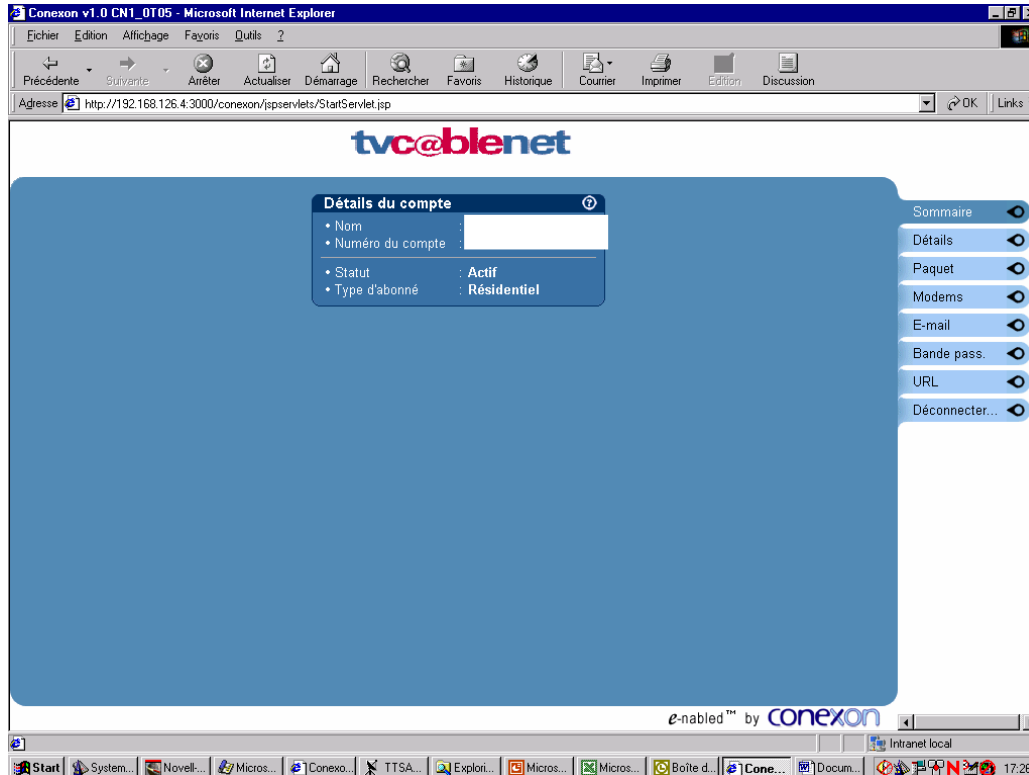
Conexon v1.0 CN1_0T05 - Microsoft Internet Explorer

Fichier Edition Affichage Favoris Outils ?

Précédente Suivante Arrêter Actualiser Démarrage Rechercher Favoris Historique Courrier Imprimer Edition Discussion

Adresse http://192.168.126.4:3000/conexon/jspservlets/StartServlet.jsp OK Links

tvc@blenet

Détails du compte

• Nom :
• Numéro du compte :

• Statut : Actif
• Type d'abonné : Résidentiel

Sommaire
Détails
Paquet
Modems
E-mail
Bande pass.
URL
Déconnecter...

e-nabled™ by CONEXON

Intranet local

Start System... Novell-... Micros... Conexo... TTSA... Explori... Micros... Micros... Boîte d... Cone... Docum... 17:26